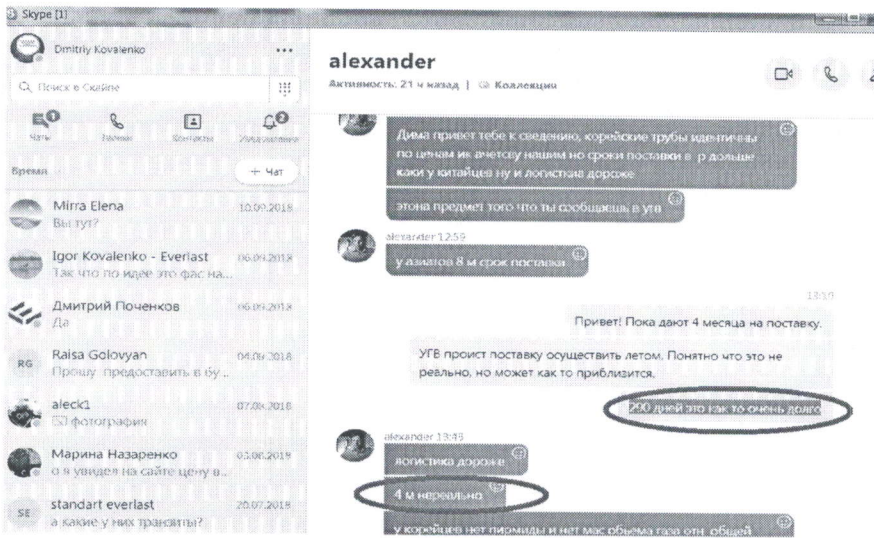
Skype [1]

Dmitriy Kovalenko

Поиск в Скайпе

Чаты Звонки Контакты Уведомления

Время

+ Чат

Mirra Elena 10.09.2018
Вы тут?

Igor Kovalenko - Everlast 06.09.2018
Так что по идее это фас на...

Дмитрий Поченков 06.09.2018
Да

RG Raisa Golovyan 04.09.2018
Прошу предоставить в бу...

aleck1 07.08.2018
фотография

Марина Назаренко 03.08.2018
о я увидел на сайте цену в...

SE standart everlast 20.07.2018
а какие у них транзиты?

alexander
Активность: 21 ч назад | Коллекции

Дима привет тебе к сведению, корейские трубы идентичны по ценам их учетсу нашим но сроки поставки в р дольше каки у китайцев ну и логистика дороже

этона предмет того что ты сообщешь в угв

alexander 12:59
у азиатов 8 м срок поставка

13:10
Привет! Пока дают 4 месяца на поставку.

УГВ проист поставку осуществить летом. Понятно что это не реально, но может как то приблизится.

200 дней это как то очень долго

alexander 13:15
логистика дороже

4 м нереально

у корейцев нет пирмиды и нет мас обьема газ отн общей